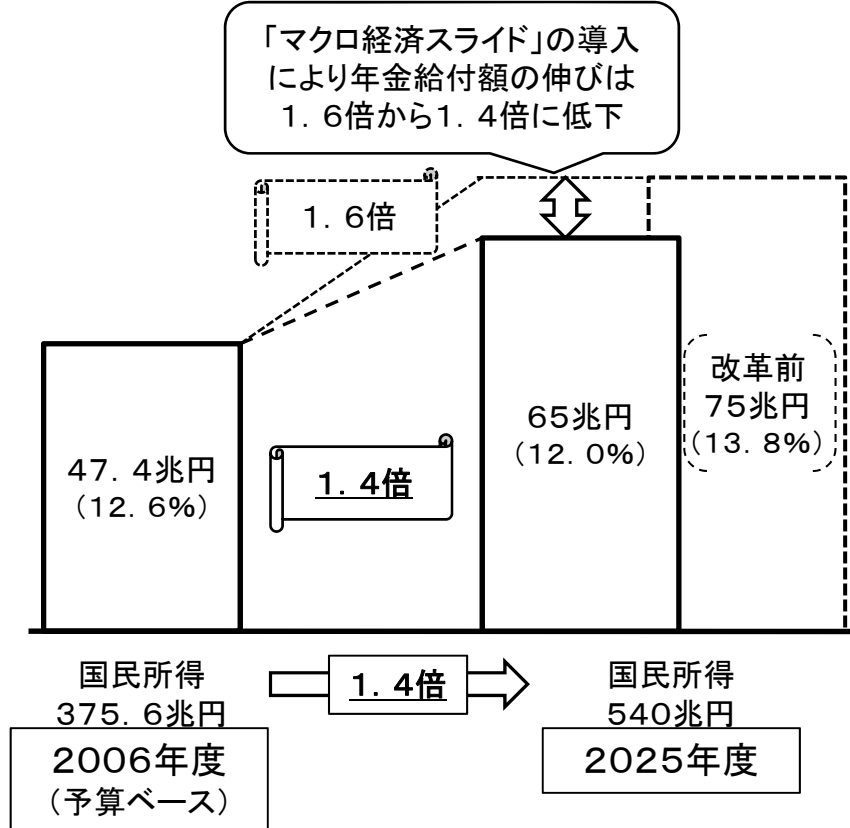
「マクロ経済スライド」の導入により年金給付額の伸びは1．6倍から1．4倍に低下

1．6倍

47．4兆円
（12．6%）

1．4倍

65兆円
（12．0%）

改革前
75兆円
（13．8%）

国民所得
375．6兆円

1．4倍

国民所得
540兆円

2006年度
（予算ベース）

2025年度